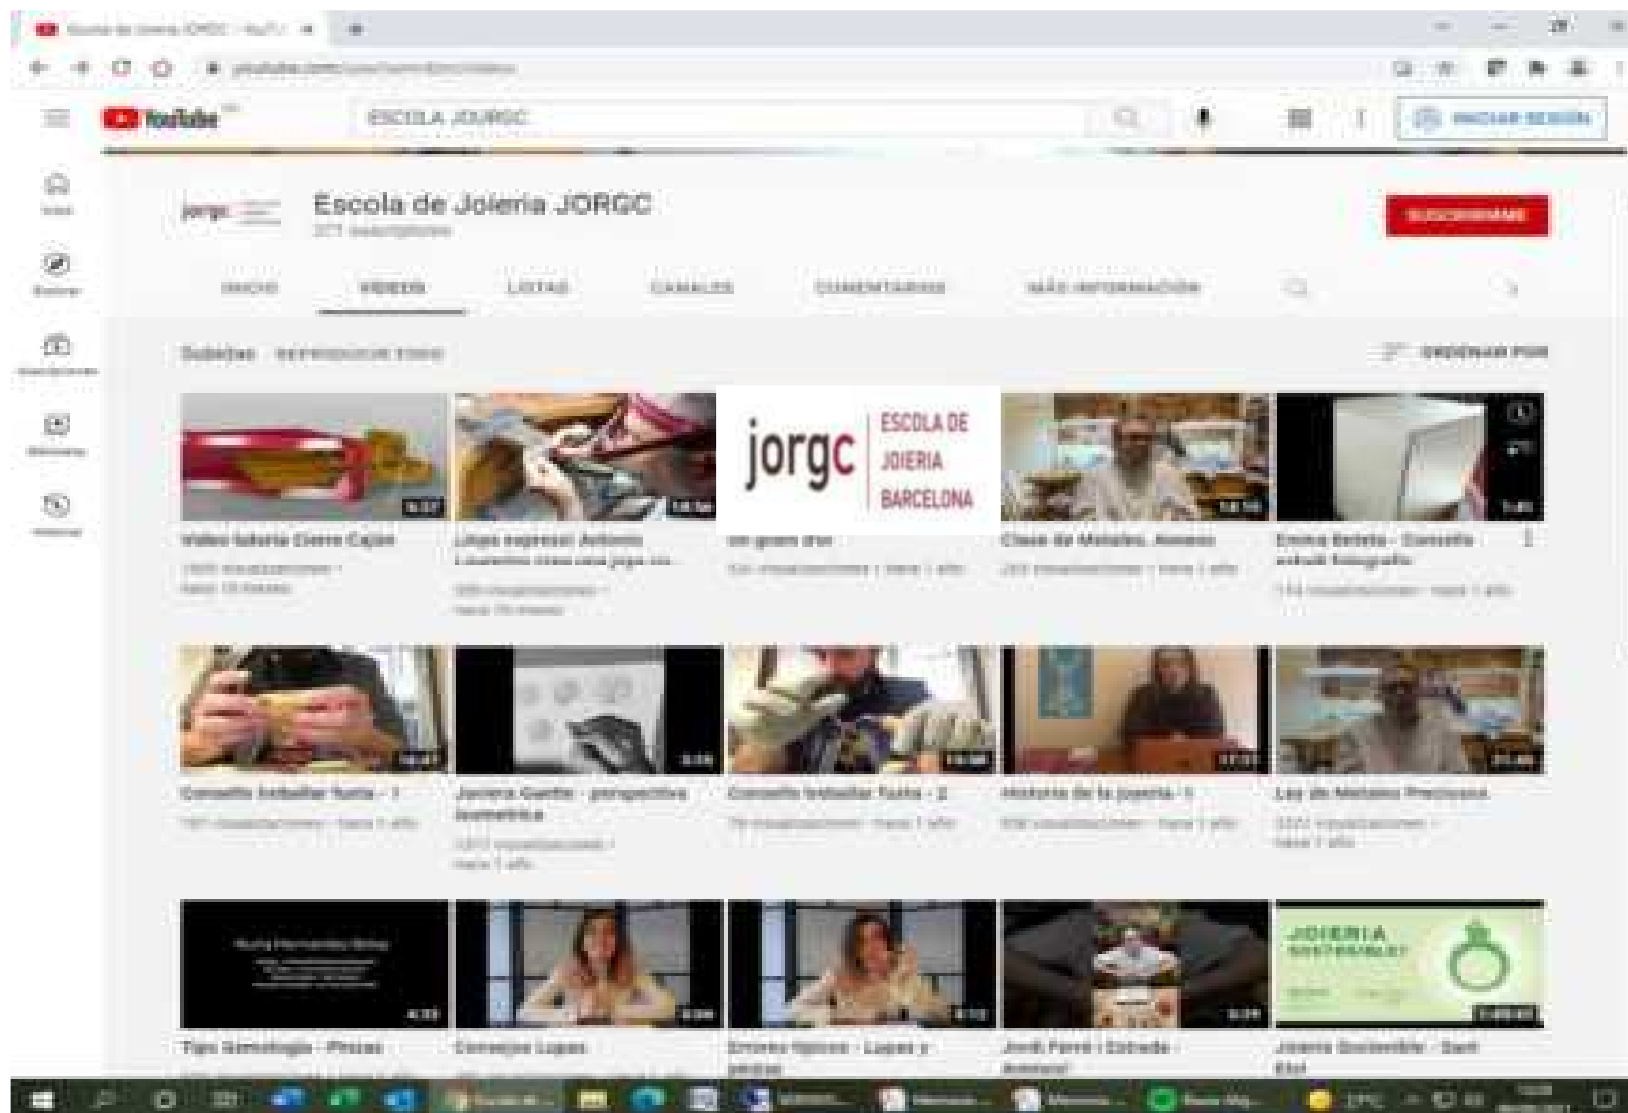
Escola de Joieria JORGC - YouTube

YouTube

ESCOLA JOURGC

INICIAR SESIÓN

Escola de Joieria JORGC
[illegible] suscriptores

SUSCRIBIRME

INICIO VÍDEOS LISTAS CANALES COMENTARIOS MÁS INFORMACIÓN

Subidas REPRODUCIR TODO

ORDENAR POR

jorgc ESCOLA DE JOIERIA BARCELONA

Video tutoria Cierre Cajón
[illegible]

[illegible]

un gran dia
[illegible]

Clase de Metales. Avanzo
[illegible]

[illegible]

Consells treballar fusta - 1
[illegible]

Joieria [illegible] - perspectiva isomètrica
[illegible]

Consells treballar fusta - 2
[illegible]

Historia de la joyería - 1
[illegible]

Ley de Metales Preciosos
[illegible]

Tipo Gemología - Piezas
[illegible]

Consejos Lupas
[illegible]

Errores típicos - Lupas y pinzas

Jordi Ferré i Estrada - Avanzo

JOIERIA SOSTENIBLE?

Joieria Sostenible - Sant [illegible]